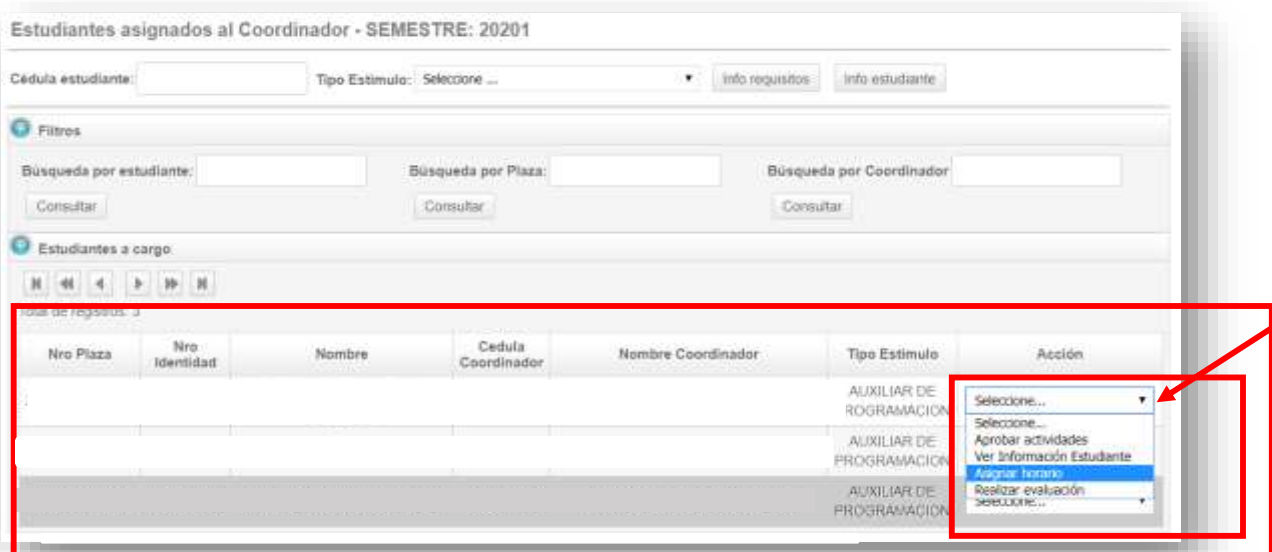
Estudiantes asignados al Coordinador - SEMESTRE: 20201

Cédula estudiante: Tipo Estimulo: Seleccione ... Info requisitos Info estudiante

Filtros

Búsqueda por estudiante: Búsqueda por Plaza: Búsqueda por Coordinador

Consultar Consultar Consultar

Estudiantes a cargo

Total de registros: 3

| Nro Plaza | Nro Identidad | Nombre | Cedula Coordinador | Nombre Coordinador | Tipo Estimulo | Acción |
|---|---|---|---|---|---|---|
| | | | | | AUXILIAR DE ROGRAMACION | Seleccione... |
| | | | | | AUXILIAR DE PROGRAMACION | |
| | | | | | AUXILIAR DE PROGRAMACION | Seleccione... |

Seleccione...
Aprobar actividades
Ver Información Estudiante
Asignar horario
Realizar evaluación